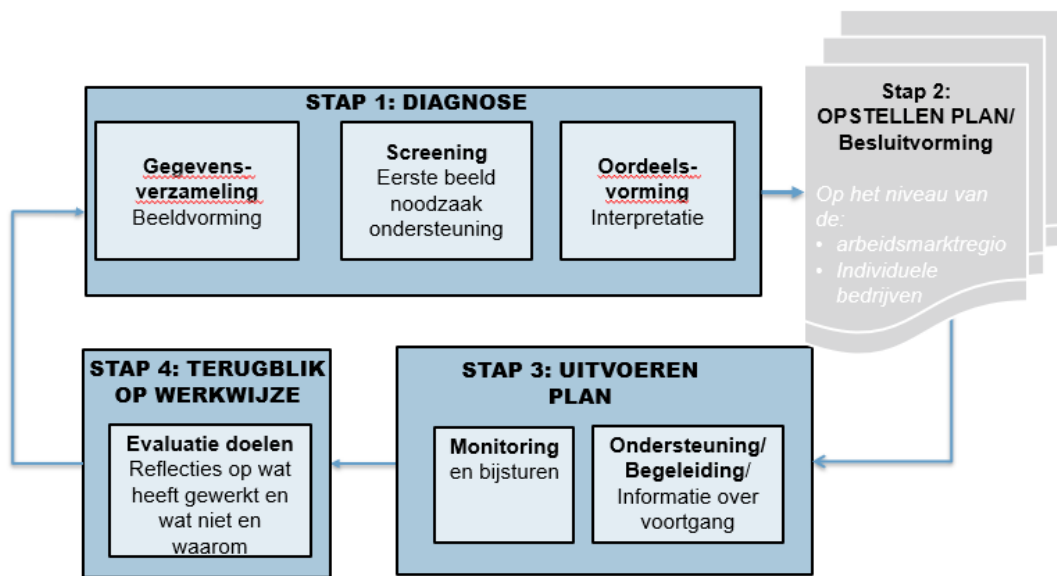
STAP 1: DIAGNOSE

Gegevensverzameling
Beeldvorming

Screening
Eerste beeld noodzaak ondersteuning

Oordeelsvorming
Interpretatie

Stap 2:
OPSTELLEN PLAN/
Besluitvorming

Op het niveau van de:
• arbeidsmarktregio
• Individuele bedrijven

STAP 4: TERUGBLIK OP WERKWIJZE

Evaluatie doelen
Reflecties op wat heeft gewerkt en wat niet en waarom

STAP 3: UITVOEREN PLAN

Monitoring
en bijsturen

Ondersteuning/
Begeleiding/
Informatie over voortgang